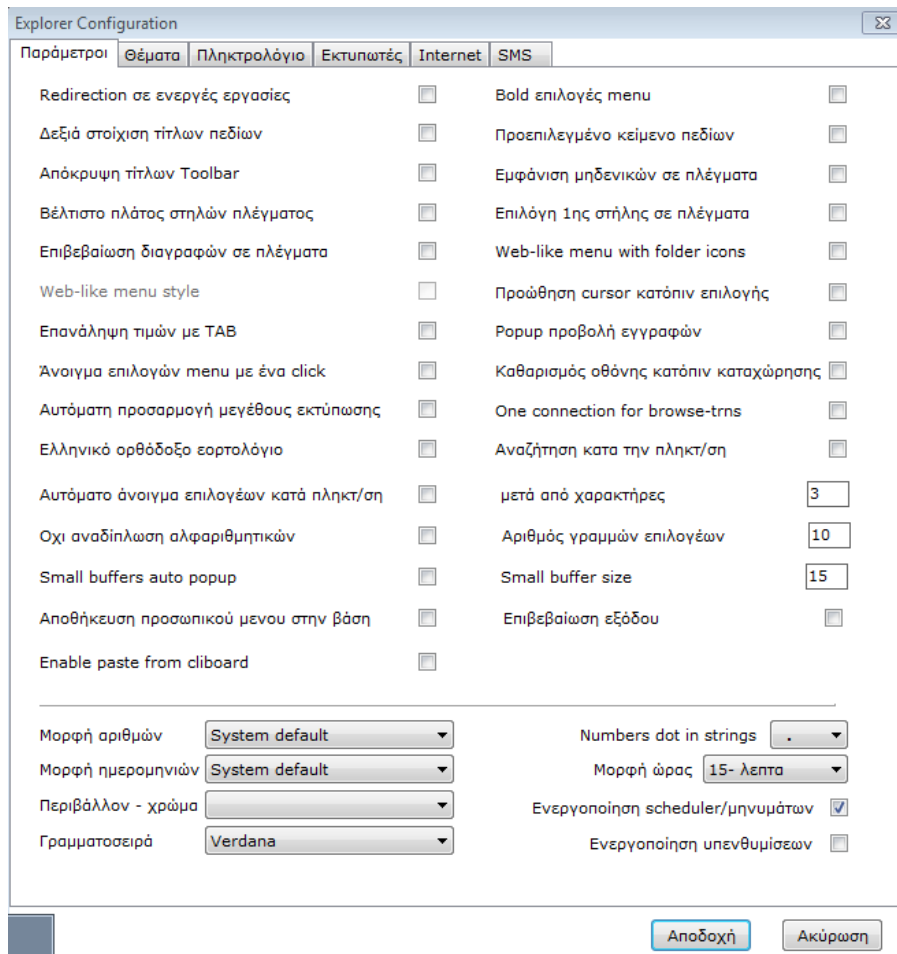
Explorer Configuration

Παράμετροι | Θέματα | Πληκτρολόγιο | Εκτυπωτές | Internet | SMS

Redirection σε ενεργές εργασίες
Δεξιά στοίχιση τίτλων πεδίων
Απόκρυψη τίτλων Toolbar
Βέλτιστο πλάτος στηλών πλέγματος
Επιβεβαίωση διαγραφών σε πλέγματα
Web-like menu style
Επανάληψη τιμών με TAB
Άνοιγμα επιλογών menu με ένα click
Αυτόματη προσαρμογή μεγέθους εκτύπωσης
Ελληνικό ορθόδοξο εορτολόγιο
Αυτόματο άνοιγμα επιλογέων κατά πληκτ/ση
Οχι αναδίπλωση αλφαριθμητικών
Small buffers auto popup
Αποθήκευση προσωπικού μενου στην βάση
Enable paste from cliboard

Bold επιλογές menu
Προεπιλεγμένο κείμενο πεδίων
Εμφάνιση μηδενικών σε πλέγματα
Επιλόγη 1ης στήλης σε πλέγματα
Web-like menu with folder icons
Προώθηση cursor κατόπιν επιλογής
Popup προβολή εγγραφών
Καθαρισμός οθόνης κατόπιν καταχώρησης
One connection for browse-trns
Αναζήτηση κατα την πληκτ/ση
μετά από χαρακτήρες 3
Αριθμός γραμμών επιλογέων 10
Small buffer size 15
Επιβεβαίωση εξόδου

Μορφή αριθμών System default
Μορφή ημερομηνιών System default
Περιβάλλον - χρώμα
Γραμματοσειρά Verdana

Numbers dot in strings .
Μορφή ώρας 15- λεπτα
Ενεργοποίηση scheduler/μηνυμάτων
Ενεργοποίηση υπενθυμίσεων

Αποδοχή
Ακύρωση